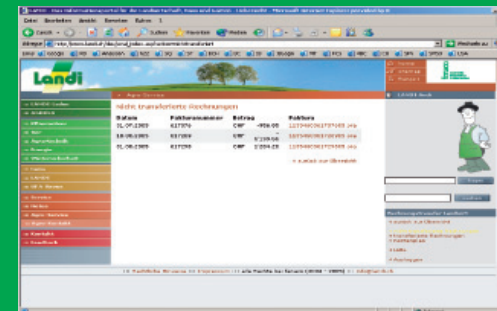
Landi

Nicht transferierte Rechnungen

| Datum | Fakturanummer | Betrag | | Faktura |
|---|---|---|---|---|
| 31.07.2003 | 617370 | CHF | -950.00 | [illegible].xls |
| 18.08.2003 | 617359 | CHF | 6'159.60 | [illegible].xls |
| 31.08.2003 | 617290 | CHF | 1'204.05 | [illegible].xls |

« zurück zur Übersicht